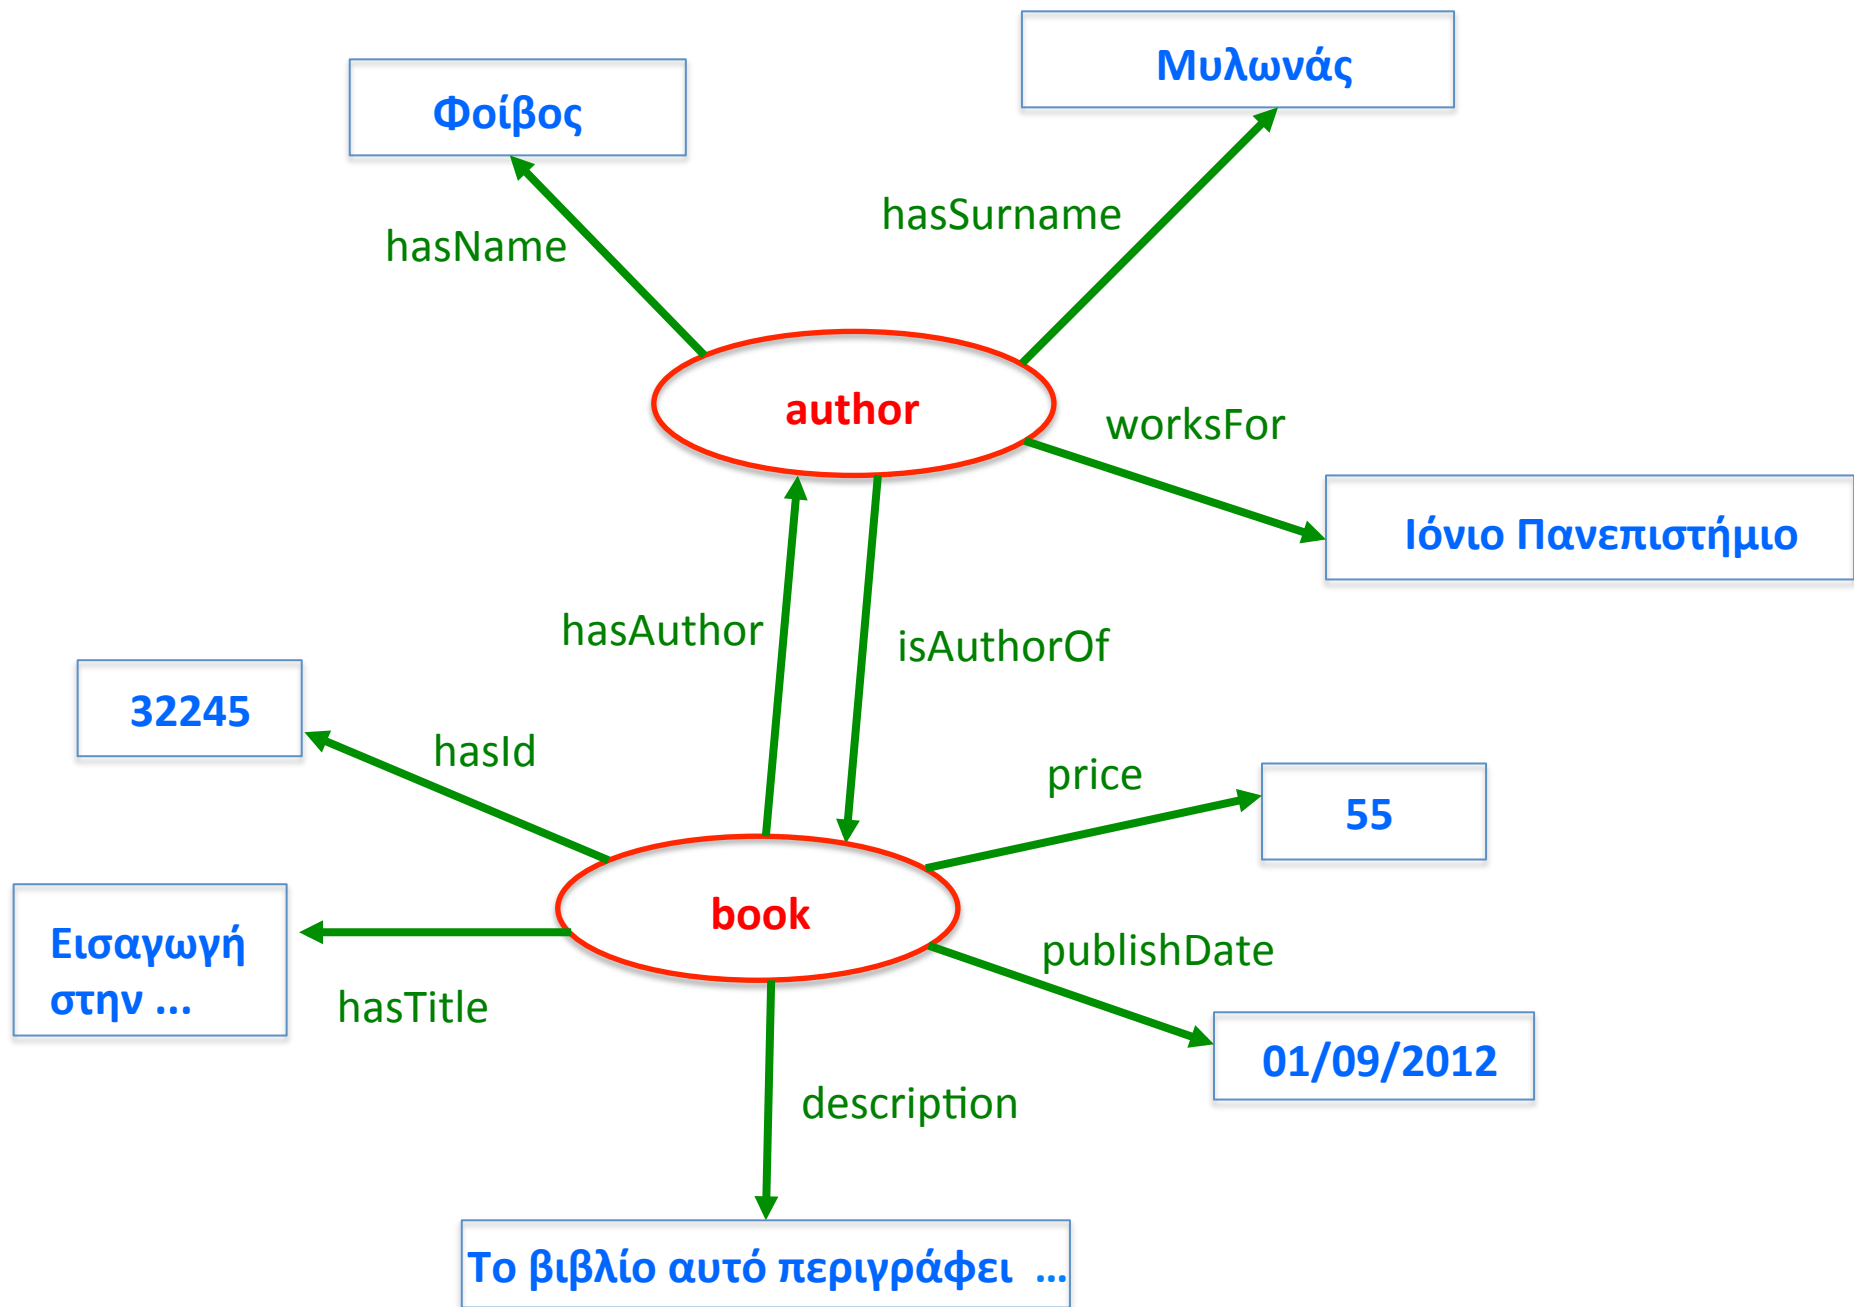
Φοίβος

Μυλωνάς

hasName

hasSurname

author

worksFor

Ιόνιο Πανεπιστήμιο

hasAuthor

isAuthorOf

32245

hasId

price

55

book

Εισαγωγή στην ...

publishDate

hasTitle

01/09/2012

description

Το βιβλίο αυτό περιγράφει ...